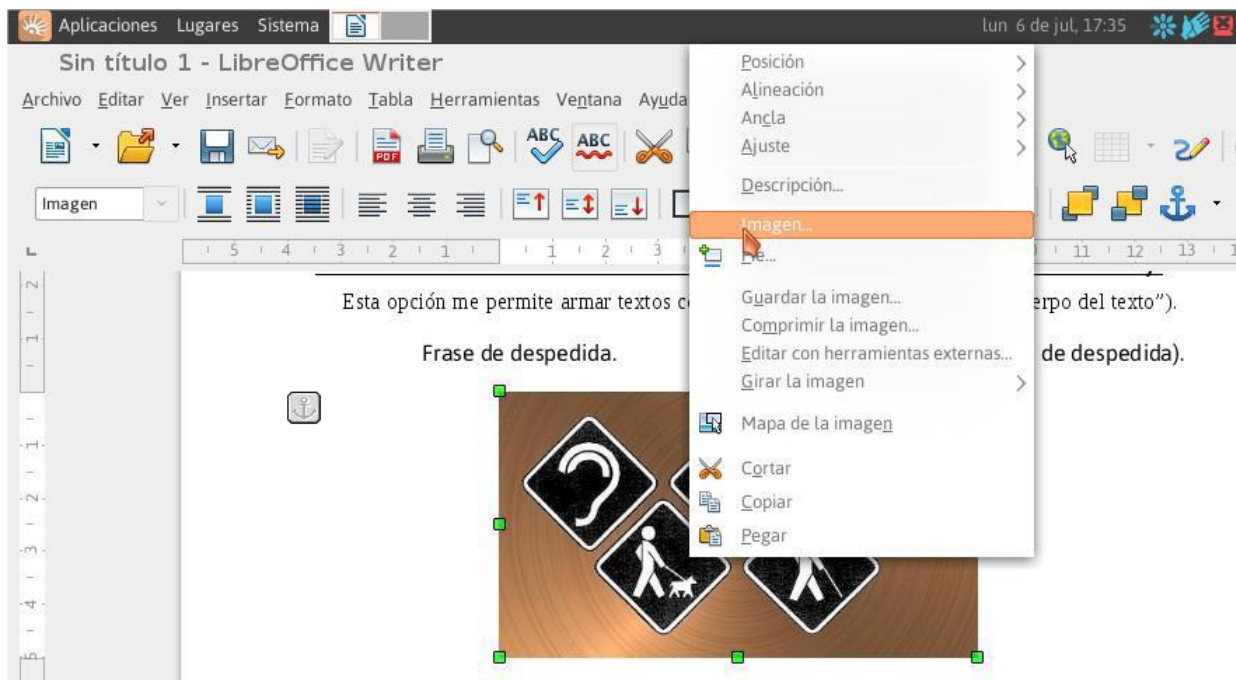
Aplicaciones Lugares Sistema

lun 6 de jul, 17:35

Sin título 1 - LibreOffice Writer

Archivo Editar Ver Insertar Formato Tabla Herramientas Ventana Ayuda

Imagen

Esta opción me permite armar textos co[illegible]erpo del texto").

Frase de despedida. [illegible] de despedida).

Posición
Alineación
Ancla
Ajuste
Descripción...
Imagen...
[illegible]e...
Guardar la imagen...
Comprimir la imagen...
Editar con herramientas externas...
Girar la imagen
Mapa de la imagen
Cortar
Copiar
Pegar